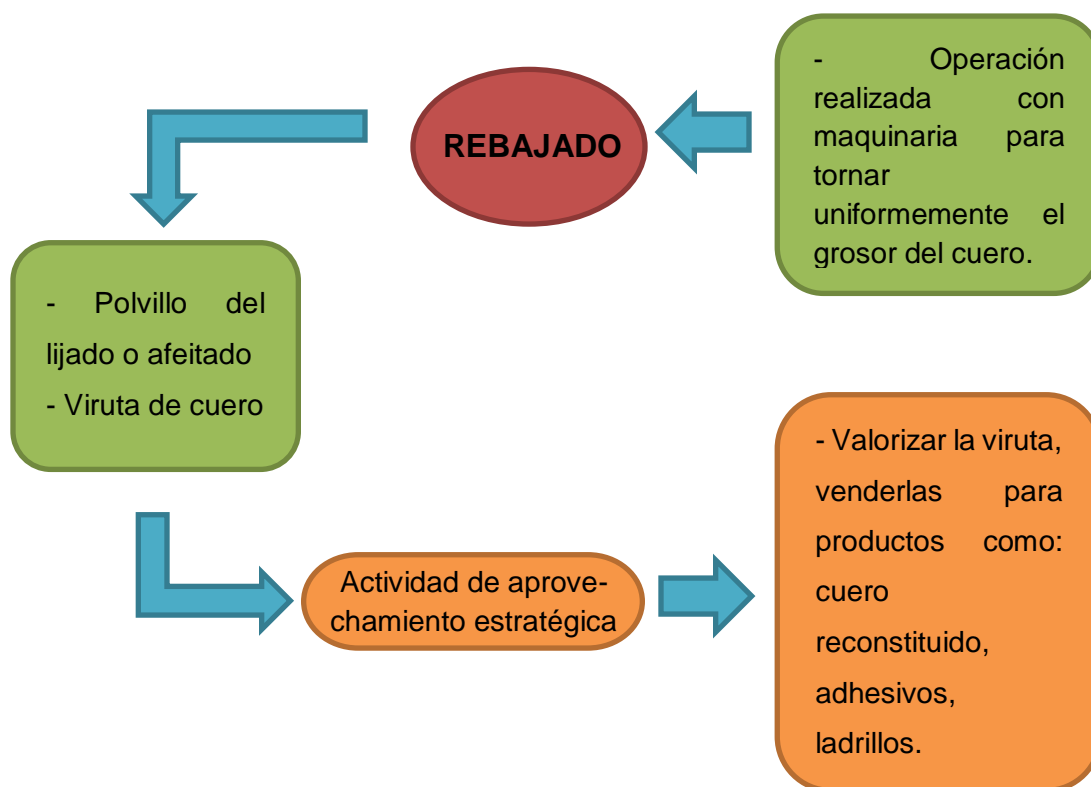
- Operación realizada con maquinaria para tornar uniformemente el grosor del cuero.

REBAJADO

- Polvillo del lijado o afeitado
- Viruta de cuero

Actividad de aprovechamiento estratégica

- Valorizar la viruta, venderlas para productos como: cuero reconstituido, adhesivos, ladrillos.